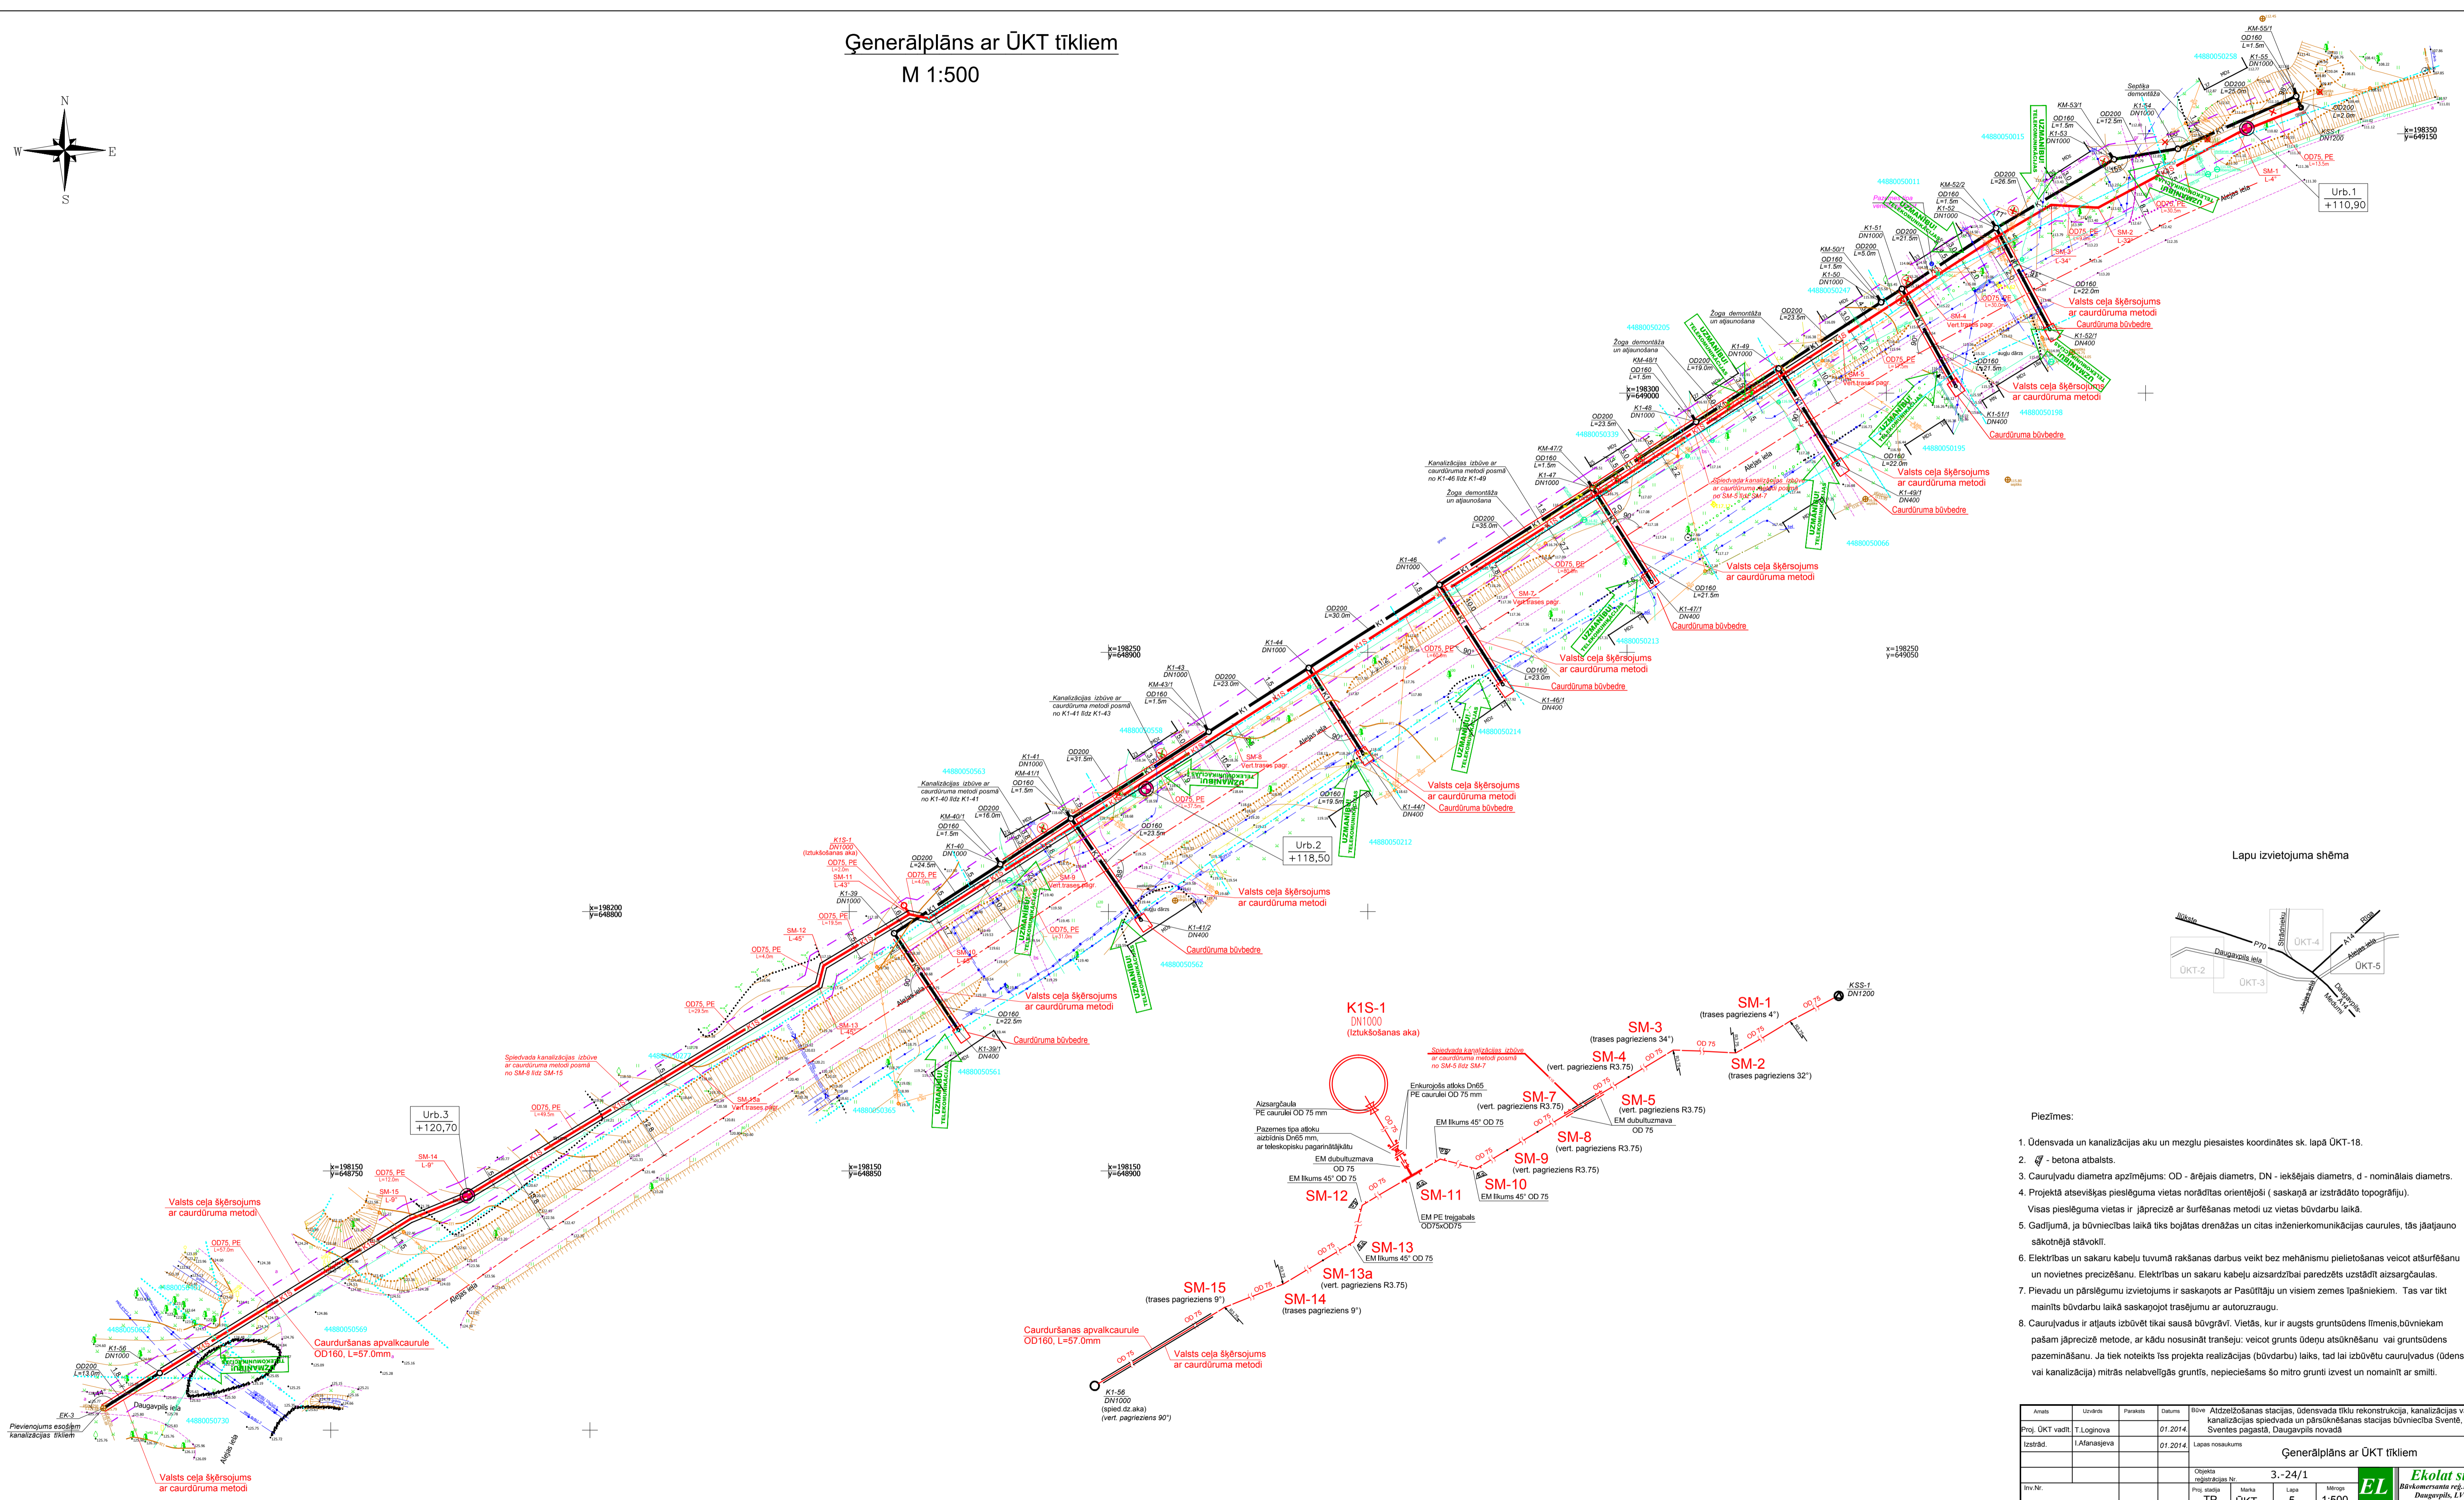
Ģenerālplāns ar ŪKT tīkliem
M 1:500

N
W
E
S

Lapu izvietojuma shēma

ŪKT-2
ŪKT-3
ŪKT-4
ŪKT-5

Piezīmes:

1. Ūdensvada un kanalizācijas aku un mezglu piesaistes koordinātes sk. lapā ŪKT-18.
2. - betona atbalsts.
3. Cauruļvadu diametra apzīmējums: OD - ārējais diametrs, DN - iekšējais diametrs, d - nominālais diametrs.
4. Projektā atsevišķas pieslēguma vietas norādītas orientējoši ( saskaņā ar izstrādāto topogrāfiju). Visas pieslēguma vietas ir jāprecizē ar šurfēšanas metodi uz vietas būvdarbu laikā.
5. Gadījumā, ja būvniecības laikā tiks bojātas drenāžas un citas inženierkomunikācijas caurules, tās jāatjauno sākotnējā stāvoklī.
6. Elektrības un sakaru kabeļu tuvumā rakšanas darbus veikt bez mehānismu pielietošanas veicot atšurfēšanu un novietnes precizēšanu. Elektrības un sakaru kabeļu aizsardzībai paredzēts uzstādīt aizsargčaulas.
7. Pievadu un pārslēgumu izvietojums ir saskaņots ar Pasūtītāju un visiem zemes īpašniekiem. Tas var tikt mainīts būvdarbu laikā saskaņojot trasējumu ar autoruzraugu.
8. Cauruļvadus ir atļauts izbūvēt tikai sausā būvgrāvī. Vietās, kur ir augsts gruntsūdens līmenis,būvniekam pašam jāprecizē metode, ar kādu nosusināt tranšeju: veicot grunts ūdeņu atsūknēšanu vai gruntsūdens pazemināšanu. Ja tiek noteikts īss projekta realizācijas (būvdarbu) laiks, tad lai izbūvētu cauruļvadus (ūdens vai kanalizācija) mitrās nelabvelīgās gruntīs, nepieciešams šo mitro grunti izvest un nomainīt ar smilti.

K1S-1
DN1000
(Iztukšošanas aka)
SM-1 (trases pagrieziens 4°)
SM-2 (trases pagrieziens 32°)
SM-3 (trases pagrieziens 34°)
SM-4 (vert. pagrieziens R3.75)
SM-5 (vert. pagrieziens R3.75)
SM-7 (vert. pagrieziens R3.75)
SM-8 (vert. pagrieziens R3.75)
SM-9 (vert. pagrieziens R3.75)
SM-10
SM-11
SM-12
SM-13
SM-13a (vert. pagrieziens R3.75)
SM-14 (trases pagrieziens 9°)
SM-15 (trases pagrieziens 9°)
KSS-1 DN1200
K1-56 DN1000 (spied.dz.aka) (vert. pagrieziens 90°)
Caurduršanas apvalkcaurule OD160, L=57.0mm
Valsts ceļa šķērsojums ar caurduršanas metodi
Caurduršanas apvalkcaurule OD160, L=57.0mm,
Valsts ceļa šķērsojums ar caurduršanas metodi
Caurdūruma būvbedre
Urb.1 +110,90
Urb.2 +118,50
Urb.3 +120,70
Pievienojums esošiem kanalizācijas tīkliem
Aleju iela
Daugavpils iela

| Amats | Uzvārds | Paraksts | Datums |
|---|---|---|---|
| Proj. ŪKT vadīt. | T.Loginova | | 01.2014. |
| Izstrād. | I.Afanasjeva | | 01.2014. |

Būve Atdzelžošanas stacijas, ūdensvada tīklu rekonstrukcija, kanalizācijas v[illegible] kanalizācijas spiedvada un pārsūknēšanas stacijas būvniecība Sventē, Sventes pagastā, Daugavpils novadā
Lapas nosaukums
Ģenerālplāns ar ŪKT tīkliem
Objekta reģistrācijas Nr 3.-24/1
Proj. stadija TP Marka ŪKT Lapa 5 Mērogs 1:500
Inv.Nr.
Ekolat s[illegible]